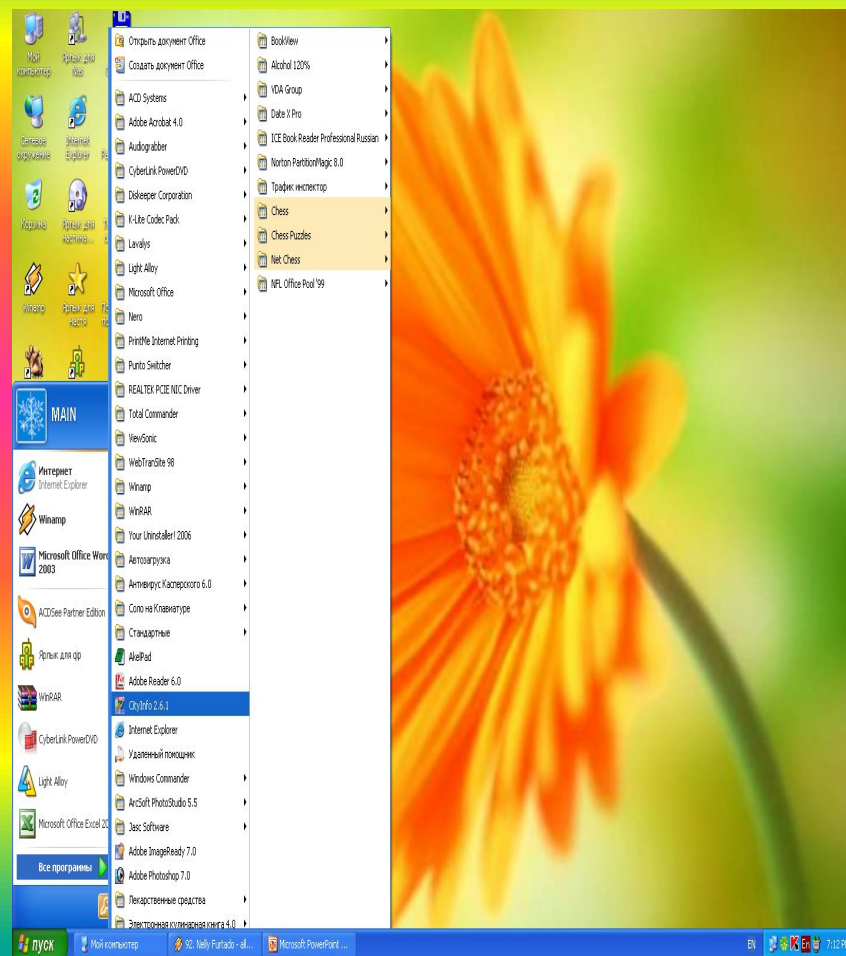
Мой компьютер
Ярлык для Nac
Сетевое окружение
Internet Explorer
Корзина
Ярлык для настика...
Winamp
Ярлык для Чесла

MAIN

Интернет
Internet Explorer
Winamp
Microsoft Office Word 2003
ACDSee Partner Edition
Ярлык для qip
WinRAR
CyberLink PowerDVD
Light Alloy
Microsoft Office Excel 20

Все программы

Открыть документ Office
Создать документ Office
ACD Systems
Adobe Acrobat 4.0
Audiograbber
CyberLink PowerDVD
Diskeeper Corporation
K-Lite Codec Pack
Lavalys
Light Alloy
Microsoft Office
Nero
PrintMe Internet Printing
Punto Switcher
REALTEK PCIE NIC Driver
Total Commander
ViewSonic
WebTranSite 98
Winamp
WinRAR
Your Uninstaller! 2006
Автозагрузка
Антивирус Касперского 6.0
Соло на Клавиатуре
Стандартные
AkelPad
Adobe Reader 6.0
CityInfo 2.6.1
Internet Explorer
Удаленный помощник
Windows Commander
ArcSoft PhotoStudio 5.5
Jasc Software
Adobe ImageReady 7.0
Adobe Photoshop 7.0
Лекарственные средства
Электронная кулинарная книга 4.0

BookView
Alcohol 120%
VDA Group
Date X Pro
ICE Book Reader Professional Russian
Norton PartitionMagic 8.0
Трафик инспектор
Chess
Chess Puzzles
Net Chess
NFL Office Pool '99

пуск
Мой компьютер
92. Nelly Furtado - all...
Microsoft PowerPoint ...
EN
En
7:12 P